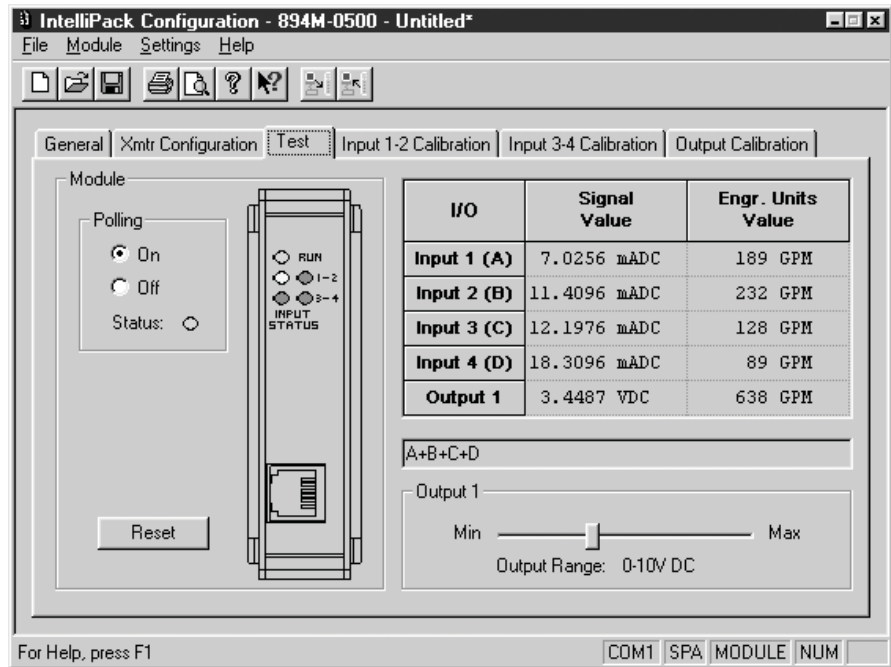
IntelliPack Configuration - 894M-0500 - Untitled*

File Module Settings Help

General | Xmtr Configuration | Test | Input 1-2 Calibration | Input 3-4 Calibration | Output Calibration

Module

Polling

On

Off

Status:

RUN

1-2

3-4

INPUT STATUS

Reset

| I/O | Signal Value | Engr. Units Value |
|---|---|---|
| Input 1 (A) | 7.0256 mADC | 189 GPM |
| Input 2 (B) | 11.4096 mADC | 232 GPM |
| Input 3 (C) | 12.1976 mADC | 128 GPM |
| Input 4 (D) | 18.3096 mADC | 89 GPM |
| Output 1 | 3.4487 VDC | 638 GPM |

A+B+C+D

Output 1

Min Max

Output Range: 0-10V DC

For Help, press F1

COM1 SPA MODULE NUM